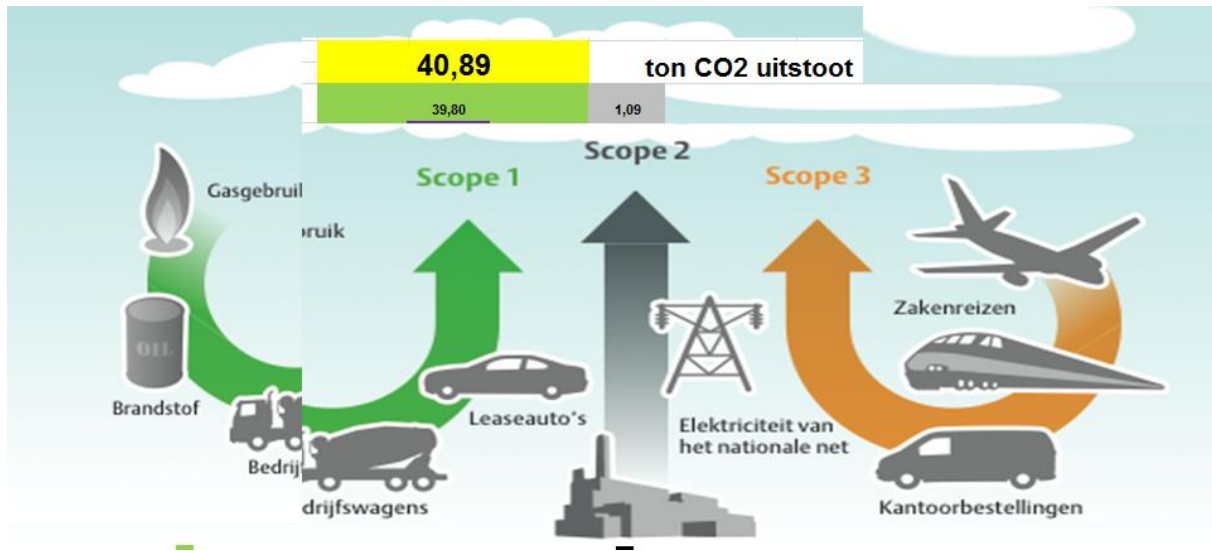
| 40,89 | ton CO2 uitstoot |
|---|---|
| 39,80 | 1,09 |

Scope 2

Scope 1

Scope 3

Gasgebrui

bruik

OIL

Brandstof

Bedrij

Leaseauto's

drijfswagens

Elektriciteit van het nationale net

Zakenreizen

Kantoorbestellingen